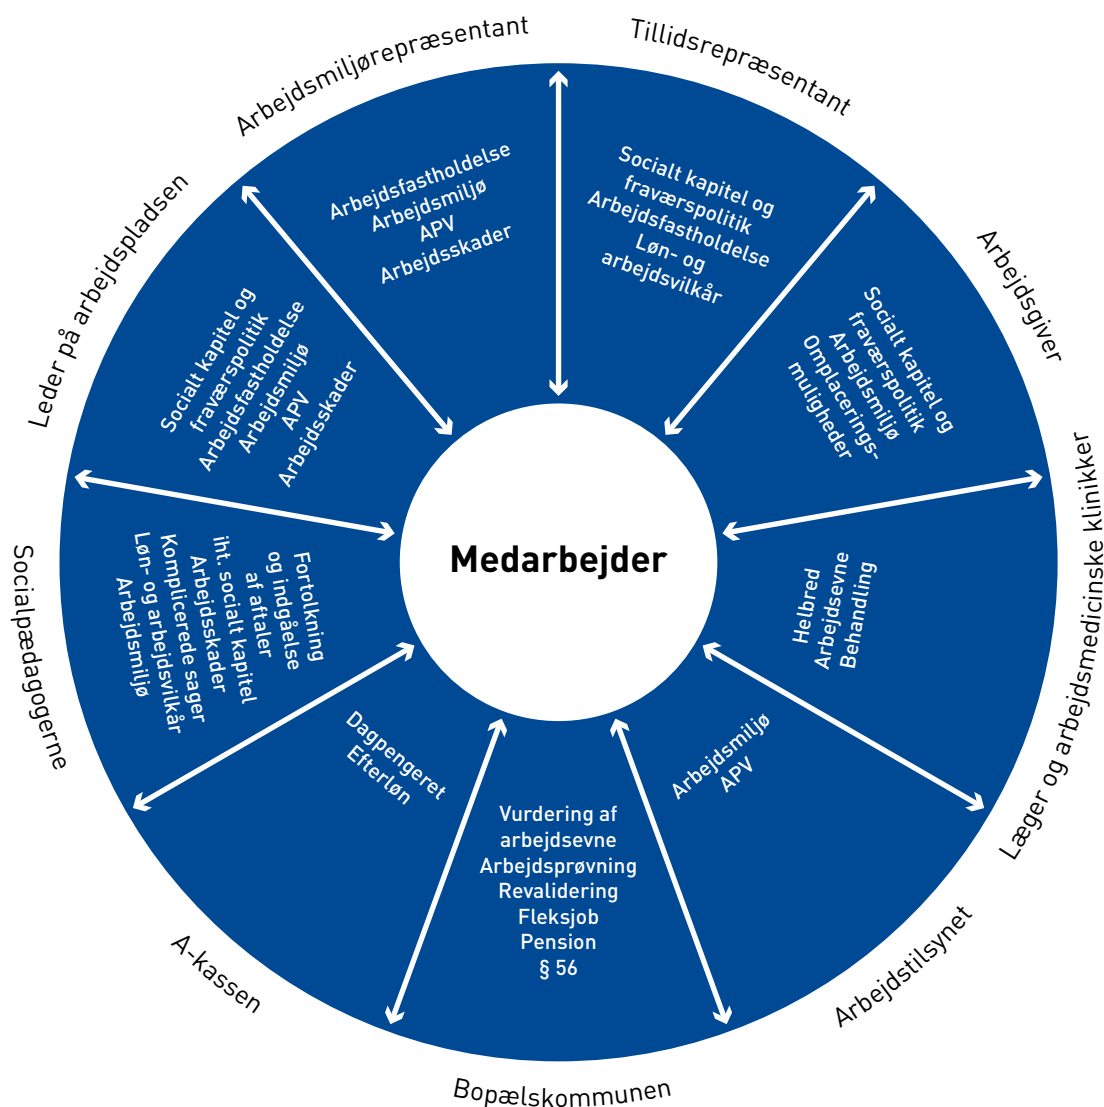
Medarbejder

Arbejdsmiljørepræsentant

Arbejdsfastholdelse
Arbejdsmiljø
APV
Arbejdsskader

Tillidsrepræsentant

Socialt kapitel og fraværspolitik
Arbejdsfastholdelse
Løn- og arbejdsvilkår

Arbejdsgiver

Socialt kapitel og fraværspolitik
Arbejdsmiljø
Omplacerings-muligheder

Læger og arbejdsmedicinske klinikker

Helbred
Arbejdsevne
Behandling

Arbejdstilsynet

Arbejdsmiljø
APV

Bopælskommunen

Vurdering af arbejdsevne
Arbejdsprøvning
Revalidering
Fleksjob
Pension
§ 56

A-kassen

Dagpengeret
Efterløn

Socialpædagogerne

Fortolkning og indgåelse af aftaler iht. socialt kapitel
Arbejdsskader
Komplicerede sager
Løn- og arbejdsvilkår
Arbejdsmiljø

Leder på arbejdspladsen

Socialt kapitel og fraværspolitik
Arbejdsfastholdelse
Arbejdsmiljø
APV
Arbejdsskader